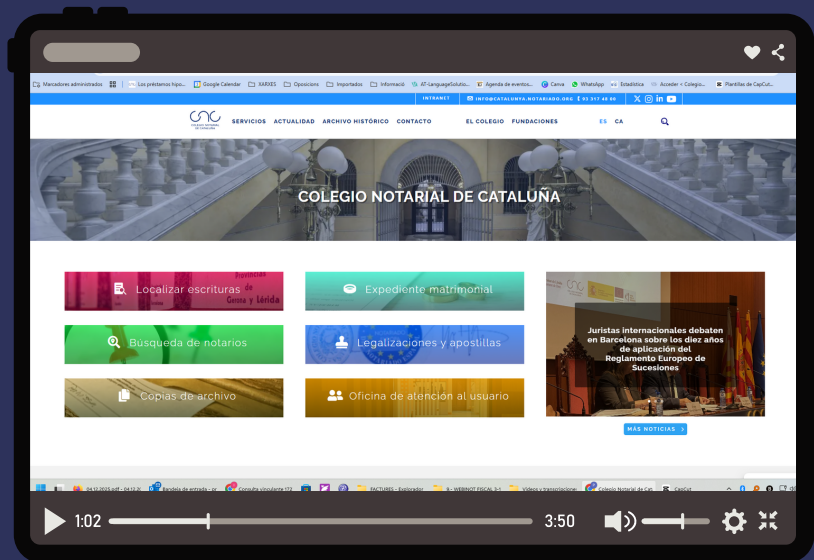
Marcadores administrados | Los préstamos hipo... | Google Calendar | XARXES | Oposicions | Importados | Informació | AT-LanguageSolutio... | Agenda de eventos... | Canva | WhatsApp | Estadística | Acceder < Colegio... | Plantillas de CapCut...

INTRANET | INFO@CATALUNYA.NOTARIADO.ORG | 93 317 48 00

SERVICIOS ACTUALIDAD ARCHIVO HISTÓRICO CONTACTO EL COLEGIO FUNDACIONES ES CA

COLEGIO NOTARIAL DE CATALUÑA

Localizar escrituras

Expediente matrimonial

Busqueda de notarios

Legalizaciones y apostillas

Copias de archivo

Oficina de atención al usuario

Juristas internacionales debaten en Barcelona sobre los diez años de aplicación del Reglamento Europeo de Sucesiones

MÁS NOTICIAS >

Bandeja de entrada - or | Consulta vinculante 172 | FACTURES - Explorador | WEBINOT FISCAL 3-1 | Videos y transcripción | Colegio Notarial de Cat | CapCut

1:02 3:50